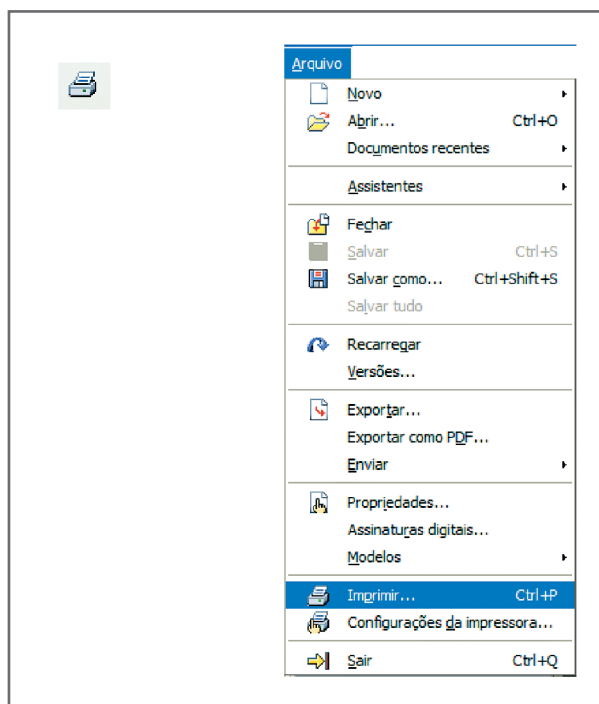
Arquivo

Novo
Abrir... Ctrl+O
Documentos recentes

Assistentes

Fechar
Salvar Ctrl+S
Salvar como... Ctrl+Shift+S
Salvar tudo

Recarregar
Versões...

Exportar...
Exportar como PDF...
Enviar

Propriedades...
Assinaturas digitais...
Modelos

Imprimir... Ctrl+P
Configurações da impressora...

Sair Ctrl+Q